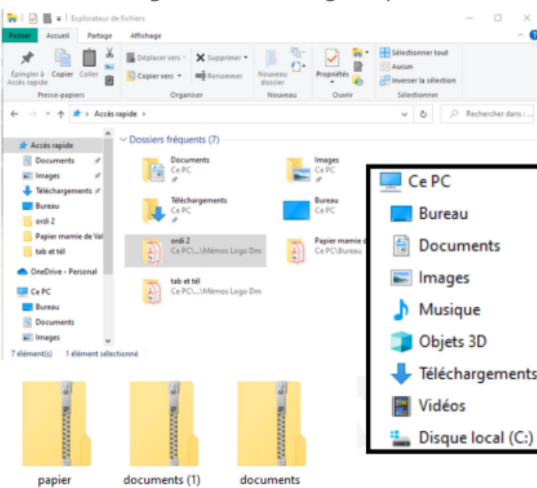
Explorateur de fichiers
Fichier Accueil Partage Affichage
Épingler à Accès rapide Copier Coller
Presse-papiers
Déplacer vers Copier vers
Supprimer Renommer
Organiser
Nouveau dossier
Nouveau
Propriétés
Ouvrir
Sélectionner tout
Aucun
Inverser la sélection
Sélectionner
Accès rapide
Rechercher dans :
Accès rapide
Documents
Images
Téléchargements
Bureau
ordi 2
Papier mamie de Val
tab et tél
OneDrive - Personal
Ce PC
Bureau
Documents
Images
7 élément(s) 1 élément sélectionné
Dossiers fréquents (7)
Documents
Ce PC
Images
Ce PC
Téléchargements
Ce PC
Bureau
Ce PC
ordi 2
Ce PC\...\Mémos Logo Dm
Papier mamie de
Ce PC\Bureau
tab et tél
Ce PC\...\Mémos Logo Dm
Ce PC
Bureau
Documents
Images
Musique
Objets 3D
Téléchargements
Vidéos
Disque local (C:)
papier
documents (1)
documents